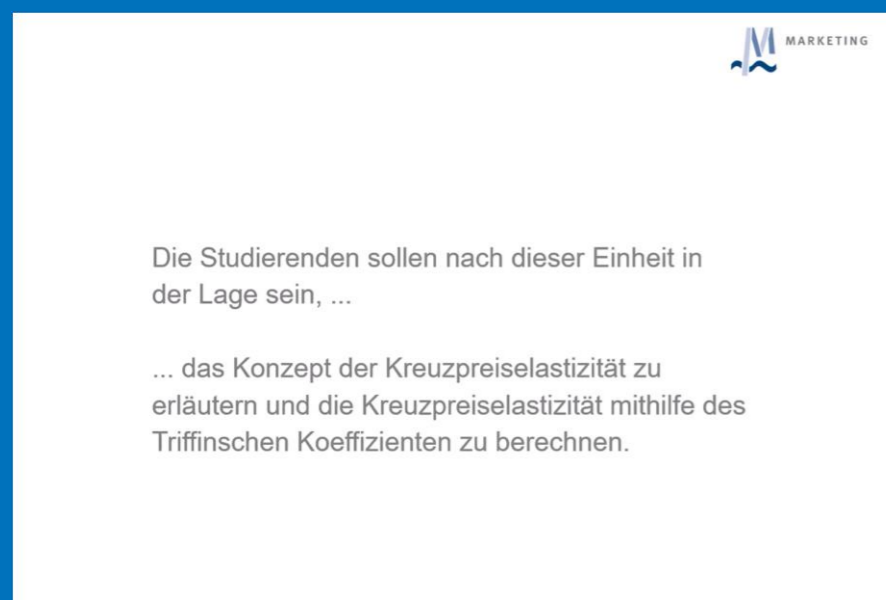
MARKETING

Die Studierenden sollen nach dieser Einheit in der Lage sein, ...

... das Konzept der Kreuzpreiselastizität zu erläutern und die Kreuzpreiselastizität mithilfe des Triffinschen Koeffizienten zu berechnen.